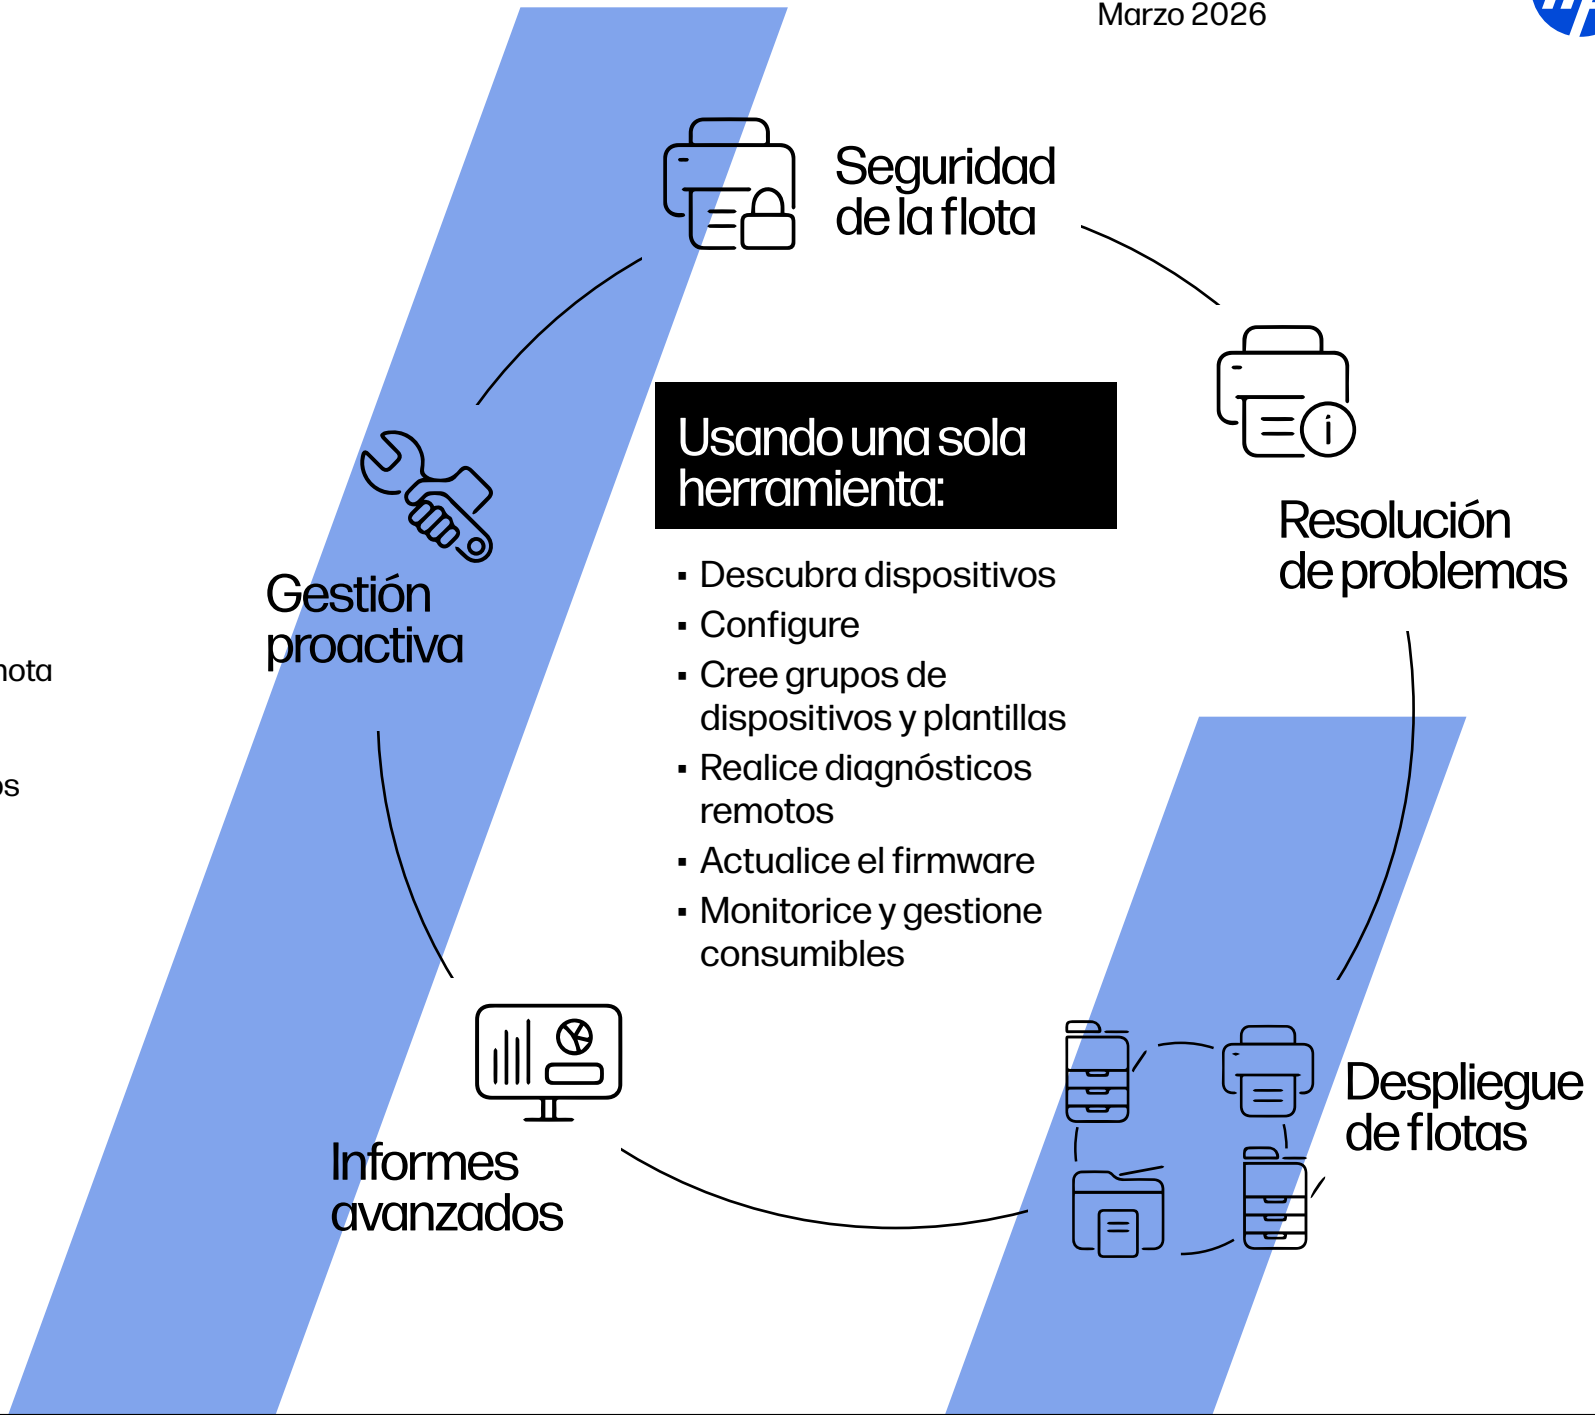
Marzo 2026

Seguridad de la flota

Resolución de problemas

Usando una sola herramienta:

- Descubra dispositivos
- Configure
- Cree grupos de dispositivos y plantillas
- Realice diagnósticos remotos
- Actualice el firmware
- Monitorice y gestione consumibles

Gestión proactiva

nota

os

Informes avanzados

Despliegue de flotas